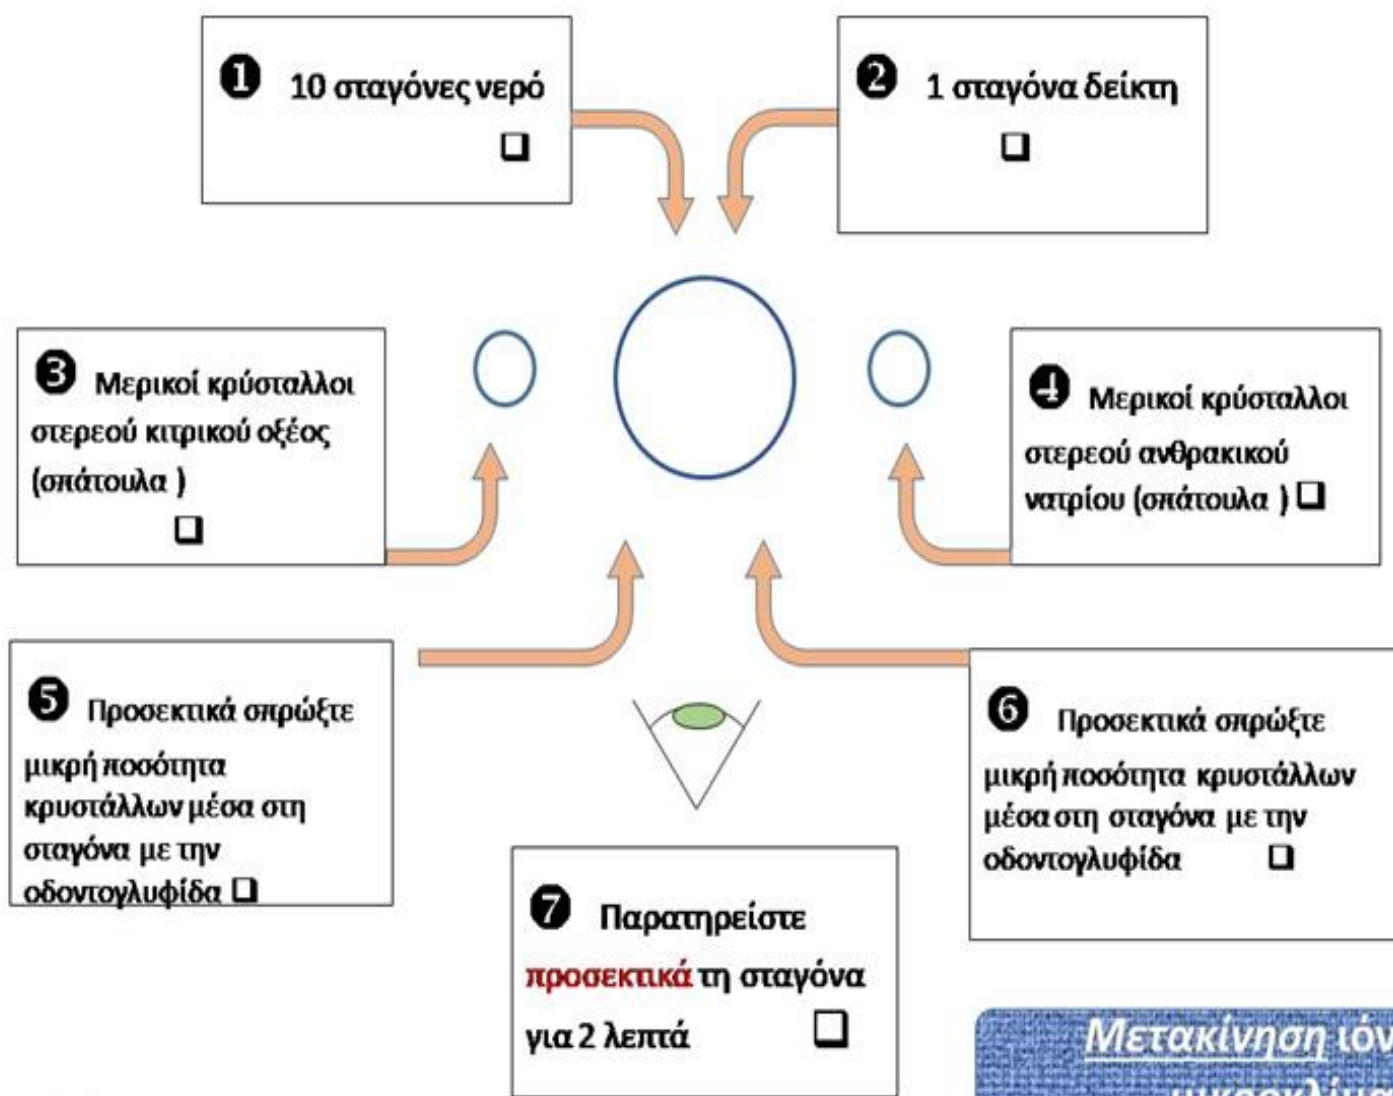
❶ 10 σταγόνες νερό ❑

❷ 1 σταγόνα δείκτη ❑

❸ Μερικοί κρύσταλλοι στερεού κιτρικού οξέος (σπάτουλα ) ❑

❹ Μερικοί κρύσταλλοι στερεού ανθρακικού νατρίου (σπάτουλα ) ❑

❺ Προσεκτικά σπρώξτε μικρή ποσότητα κρυστάλλων μέσα στη σταγόνα με την οδοντογλυφίδα ❑

❻ Προσεκτικά σπρώξτε μικρή ποσότητα κρυστάλλων μέσα στη σταγόνα με την οδοντογλυφίδα ❑

❼ Παρατηρείστε προσεκτικά τη σταγόνα για 2 λεπτά ❑

Μετακίνηση ιόν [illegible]